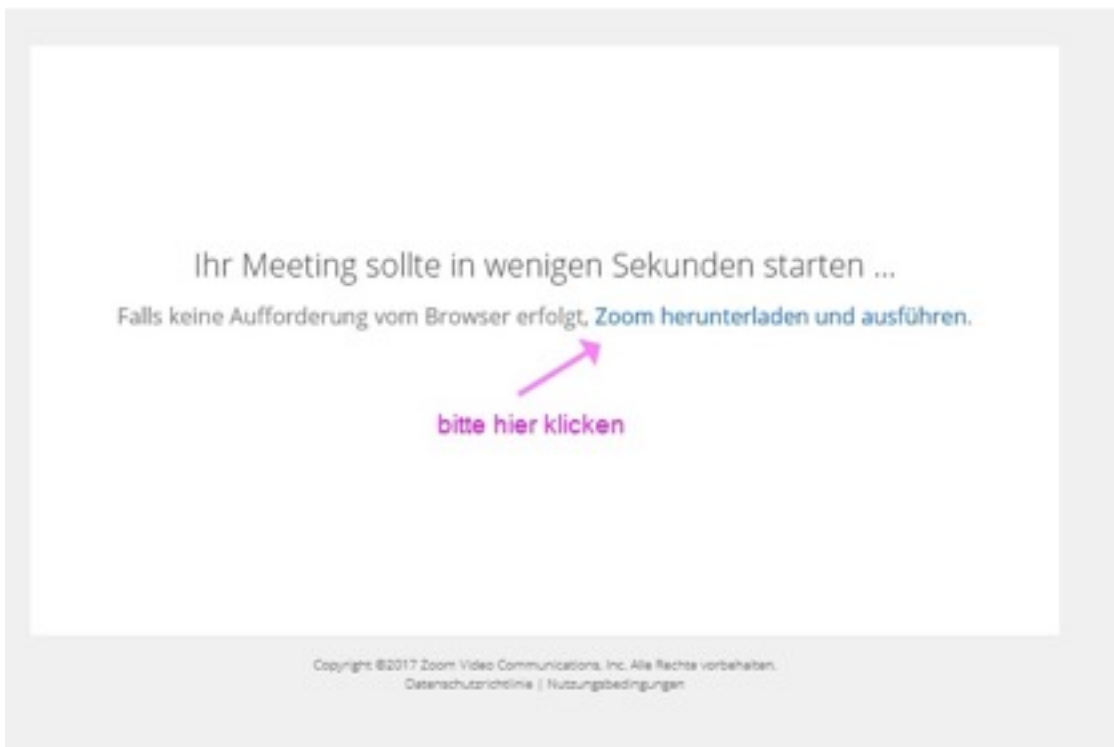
Ihr Meeting sollte in wenigen Sekunden starten ...

Falls keine Aufforderung vom Browser erfolgt, Zoom herunterladen und ausführen.

bitte hier klicken

Copyright ©2017 Zoom Video Communications, Inc. Alle Rechte vorbehalten.
Datenschutzrichtlinie | Nutzungsbedingungen